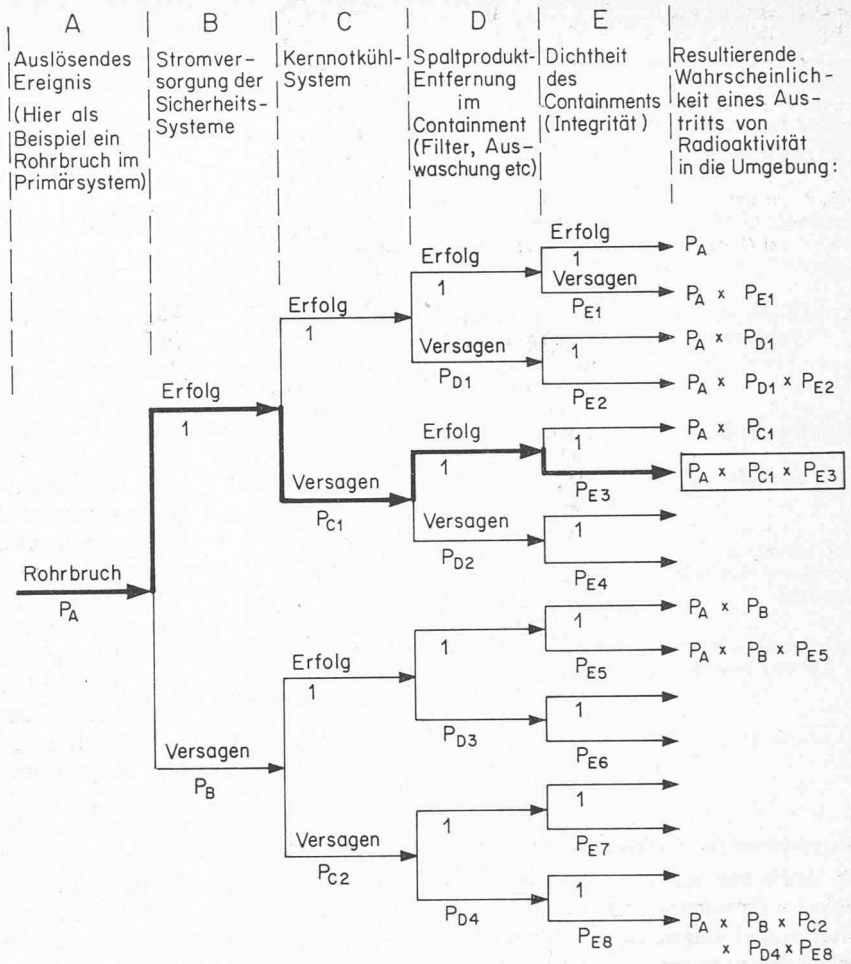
| A | B | C | D | E | |
|---|---|---|---|---|---|
| Auslösendes Ereignis (Hier als Beispiel ein Rohrbruch im Primärsystem) | Stromversorgung der Sicherheits-Systeme | Kernnotkühl-System | Spaltprodukt-Entfernung im Containment (Filter, Auswaschung etc) | Dichtheit des Containments (Integrität) | Resultierende Wahrscheinlichkeit eines Austritts von Radioaktivität in die Umgebung: |

Rohrbruch
$P_A$

Erfolg
1

Versagen
$P_B$

Erfolg
1

Versagen
$P_{C1}$

Erfolg
1

Versagen
$P_{C2}$

Erfolg
1

Versagen
$P_{D1}$

Erfolg
1

Versagen
$P_{D2}$

1
$P_{D3}$

1
$P_{D4}$

Erfolg
1
Versagen
$P_{E1}$

1
$P_{E2}$

1
$P_{E3}$

1
$P_{E4}$

1
$P_{E5}$

1
$P_{E6}$

1
$P_{E7}$

1
$P_{E8}$

$P_A$
$P_A \times P_{E1}$
$P_A \times P_{D1}$
$P_A \times P_{D1} \times P_{E2}$
$P_A \times P_{C1}$
$P_A \times P_{C1} \times P_{E3}$
$P_A \times P_B$
$P_A \times P_B \times P_{E5}$
$P_A \times P_B \times P_{C2} \times P_{D4} \times P_{E8}$